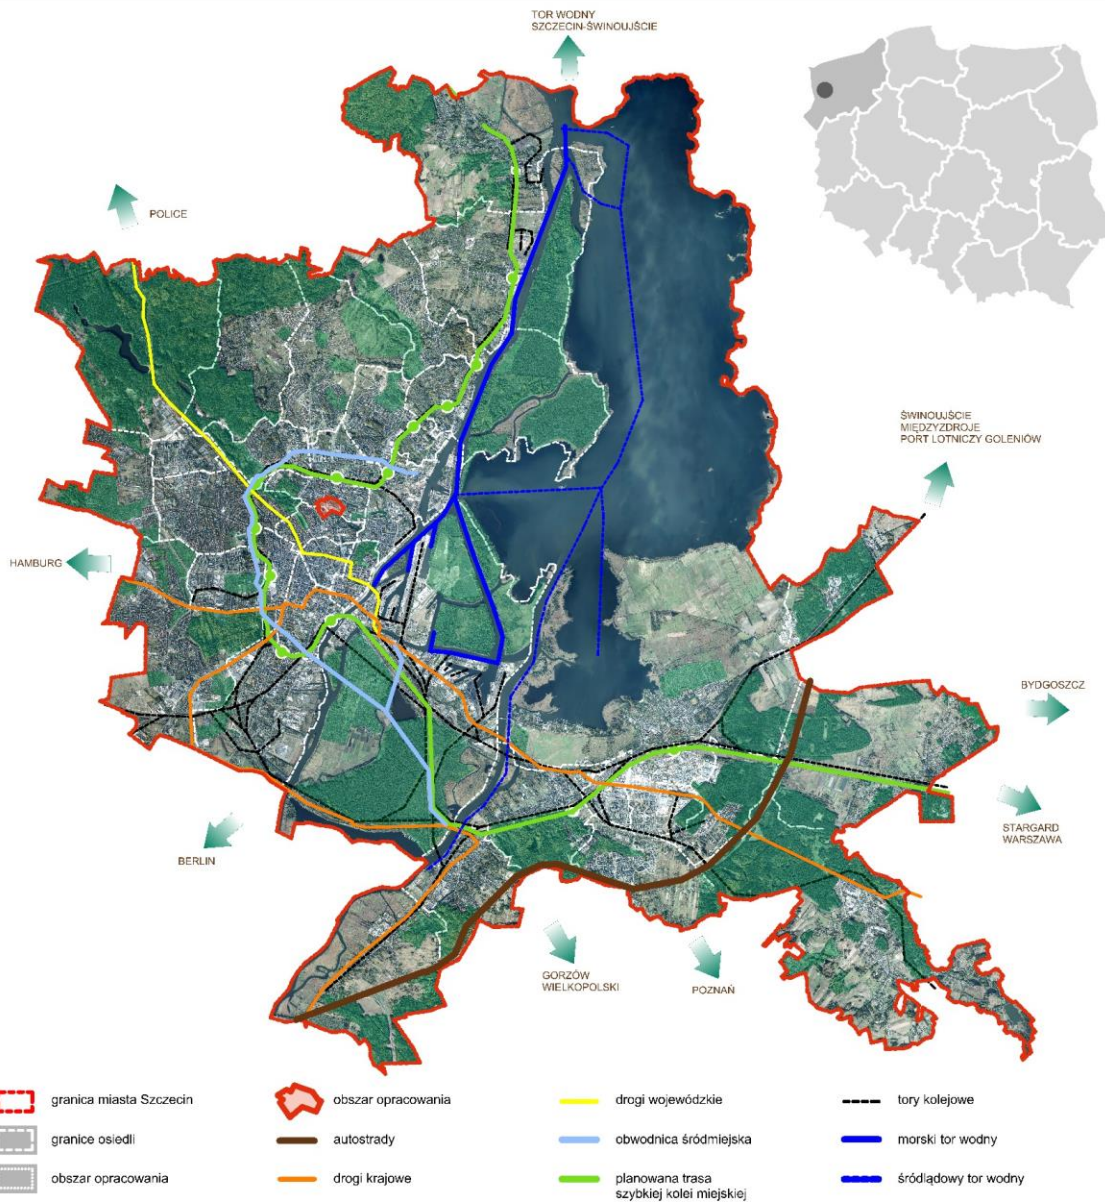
TOR WODNY SZCZECIN-ŚWINOUJŚCIE

POLICE

ŚWINOUJŚCIE MIĘDZYZDROJE PORT LOTNICZY GOLENIÓW

HAMBURG

BYDGOSZCZ

STARGARD WARSZAWA

BERLIN

GORZÓW WIELKOPOLSKI

POZNAŃ

granica miasta Szczecin
granice osiedli
obszar opracowania
obszar opracowania
autostrady
drogi krajowe
drogi wojewódzkie
obwodnica śródmiejska
planowana trasa szybkiej kolei miejskiej
tory kolejowe
morski tor wodny
śródlądowy tor wodny